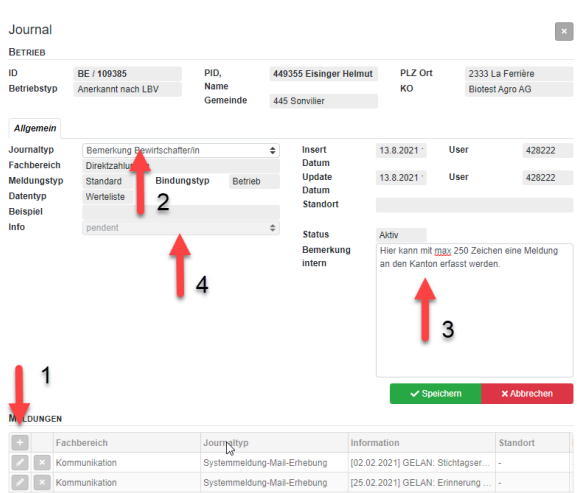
Journal

BETRIEB

| ID | BE / 109385 | PID, Name | 449355 Eisinger Helmut | PLZ Ort | 2333 La Ferrière |
|---|---|---|---|---|---|
| Betriebstyp | Anerkannt nach LBV | Gemeinde | 445 Sonvilier | KO | Biotest Agro AG |

Allgemein

Journaltyp: Bemerkung Bewirtschafter/in
Fachbereich: Direktzahlungen
Meldungstyp: Standard
Bindungstyp: Betrieb
Datentyp: Werteliste
Beispiel
Info: pendent

Insert Datum: 13.8.2021
User: 428222
Update Datum: 13.8.2021
User: 428222
Standort
Status: Aktiv
Bemerkung intern: Hier kann mit max 250 Zeichen eine Meldung an den Kanton erfasst werden.

2

4

3

1

Speichern
Abbrechen

MELDUNGEN

| + | | Fachbereich | Journaltyp | Information | Standort |
|---|---|---|---|---|---|
| | | Kommunikation | Systemmeldung-Mail-Erhebung | [02.02.2021] GELAN: Stichtagser... | - |
| | | Kommunikation | Systemmeldung-Mail-Erhebung | [25.02.2021] GELAN: Erinnerung ... | - |